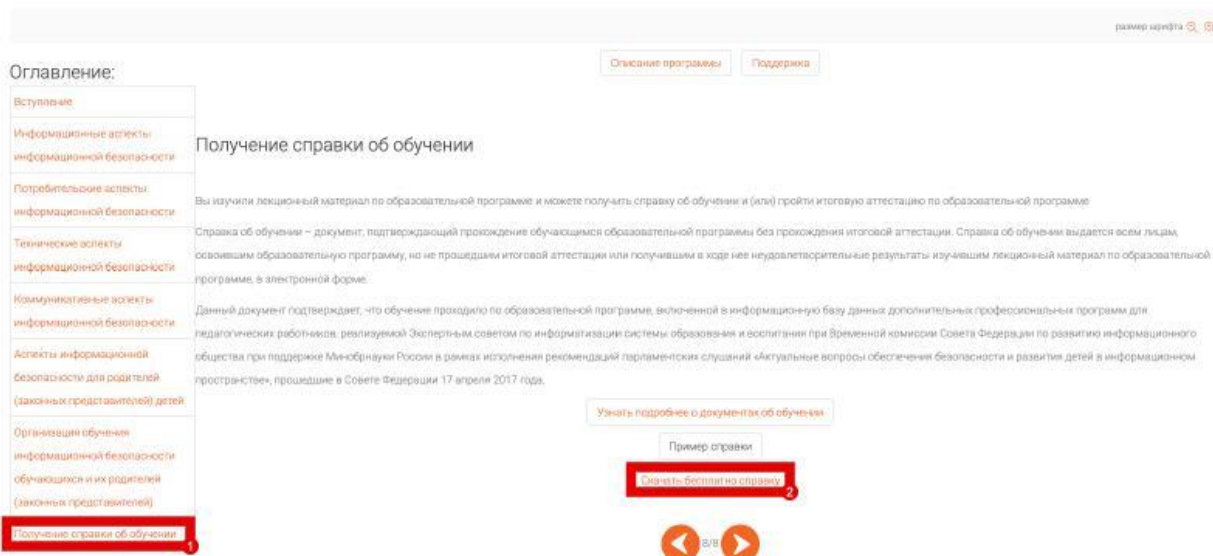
размер шрифта

Описание программы | Поддержка

Оглавление:

Вступление

Информационные аспекты информационной безопасности

Потребительские аспекты информационной безопасности

Технические аспекты информационной безопасности

Коммуникативные аспекты информационной безопасности

Аспекты информационной безопасности для родителей (законных представителей) детей

Организация обучения информационной безопасности обучающихся и их родителей (законных представителей)

Получение справки об обучении

1

Получение справки об обучении

Вы изучили лекционный материал по образовательной программе и можете получить справку об обучении и (или) пройти итоговую аттестацию по образовательной программе

Справка об обучении – документ, подтверждающий прохождение обучающимся образовательной программы без прохождения итоговой аттестации. Справка об обучении выдается всем лицам, освоившим образовательную программу, но не прошедшим итоговой аттестации или получившим в ходе нее неудовлетворительные результаты изучившим лекционный материал по образовательной программе, в электронной форме.

Данный документ подтверждает, что обучение проходило по образовательной программе, включенной в информационную базу данных дополнительных профессиональных программ для педагогических работников, реализуемой Экспертным советом по информатизации системы образования и воспитания при Временной комиссии Совета Федерации по развитию информационного общества при поддержке Минобрнауки России в рамках исполнения рекомендаций парламентских слушаний «Актуальные вопросы обеспечения безопасности и развития детей в информационном пространстве», прошедшие в Совете Федерации 17 апреля 2017 года.

Узнать подробнее о документах об обучении

Пример справки

Скачать бесплатно справку

2

8/8